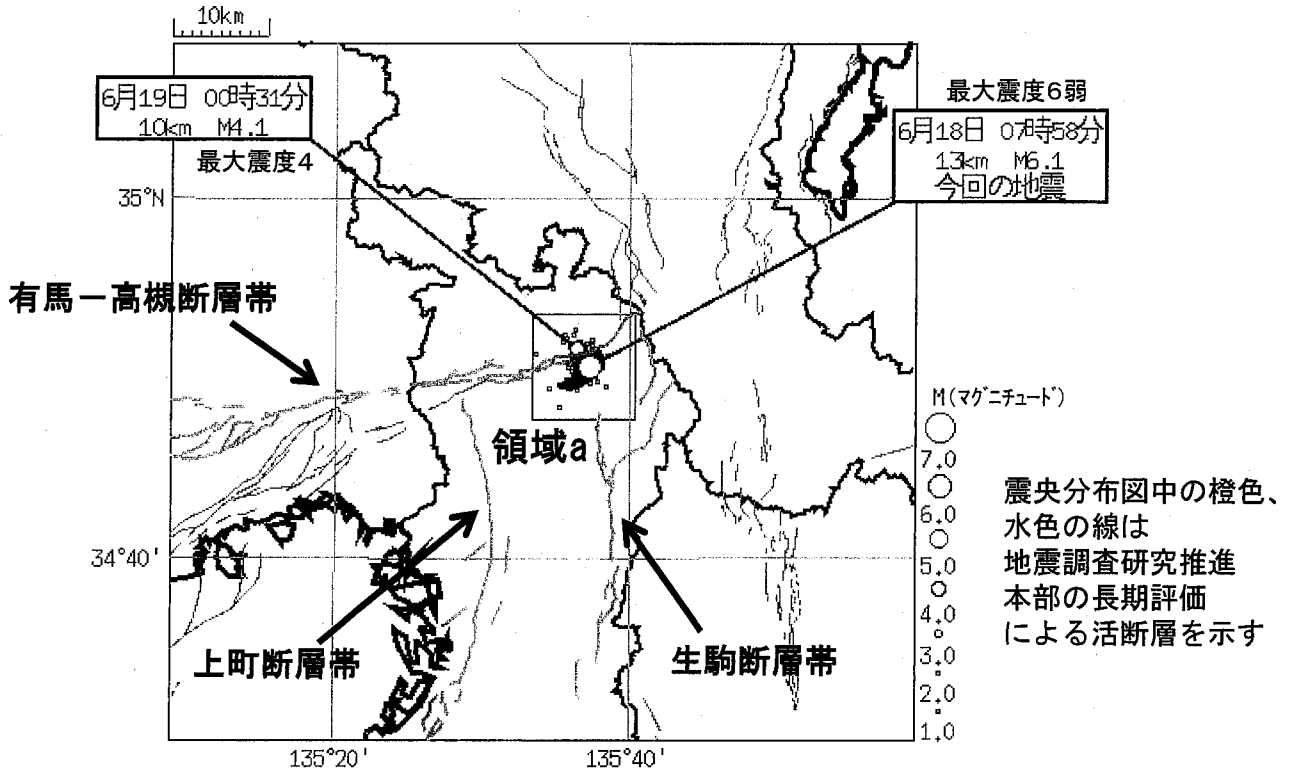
10km

6月19日 00時31分
10km M4.1
最大震度4

最大震度6弱
6月18日 07時58分
13km M6.1
今回の地震

35°N

有馬ー高槻断層帯

領域a

M(マグニチュード)
7.0
6.0
5.0
4.0
3.0
2.0
1.0

震央分布図中の橙色、水色の線は地震調査研究推進本部の長期評価による活断層を示す

34°40'

上町断層帯

生駒断層帯

135°20'
135°40'